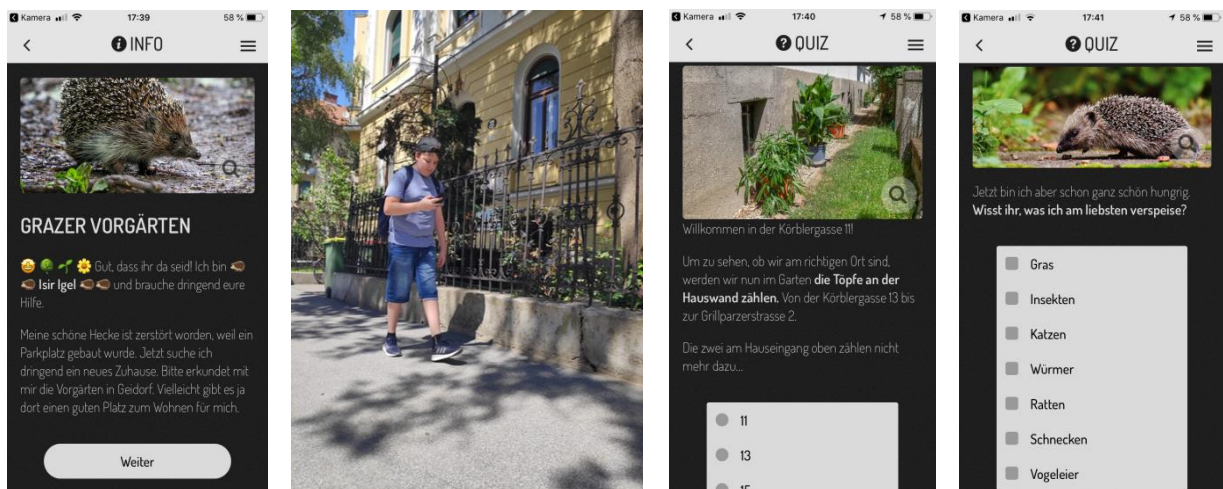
Kamera 17:39 58 %

INFO

GRAZER VORGÄRTEN

Gut, dass ihr da seid! Ich bin Isir Igel und brauche dringend eure Hilfe.

Meine schöne Hecke ist zerstört worden, weil ein Parkplatz gebaut wurde. Jetzt suche ich dringend ein neues Zuhause. Bitte erkundet mit mir die Vorgärten in Geidorf. Vielleicht gibt es ja dort einen guten Platz zum Wohnen für mich.

Weiter

Kamera 17:40 58 %

QUIZ

Willkommen in der Körblergasse 11!

Um zu sehen, ob wir am richtigen Ort sind, werden wir nun im Garten **die Töpfe an der Hauswand zählen.** Von der Körblergasse 13 bis zur Grillparzerstrasse 2.

Die zwei am Hauseingang oben zählen nicht mehr dazu...

11

13

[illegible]

Kamera 17:41 58 %

QUIZ

Jetzt bin ich aber schon ganz schön hungrig. **Wisst ihr, was ich am liebsten verspeise?**

Gras

Insekten

Katzen

Würmer

Ratten

Schnecken

Vogeleier